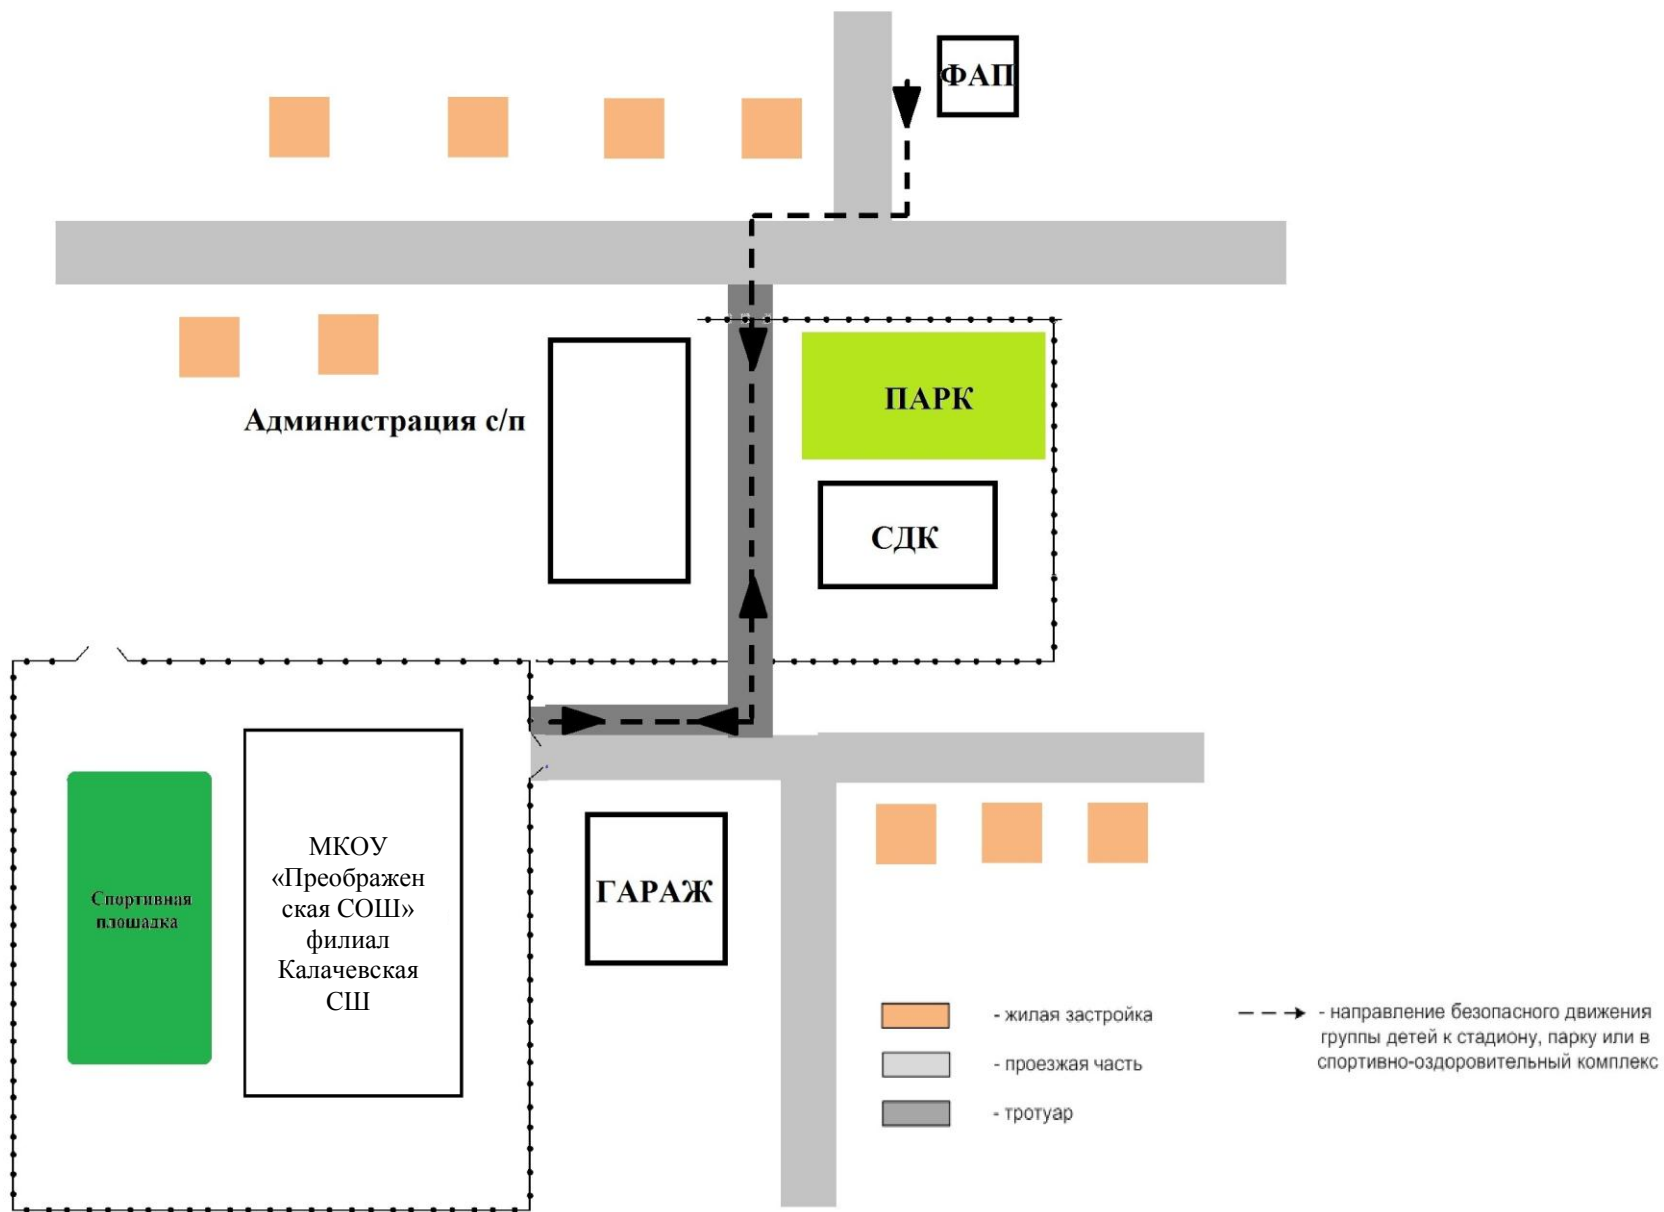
ФАП

ПАРК

Администрация с/п

СДК

Спортивная площадка

МКОУ «Преображенская СОШ» филиал Калачевская СШ

ГАРАЖ

- жилая застройка

- проезжая часть

- тротуар

- направление безопасного движения группы детей к стадиону, парку или в спортивно-оздоровительный комплекс